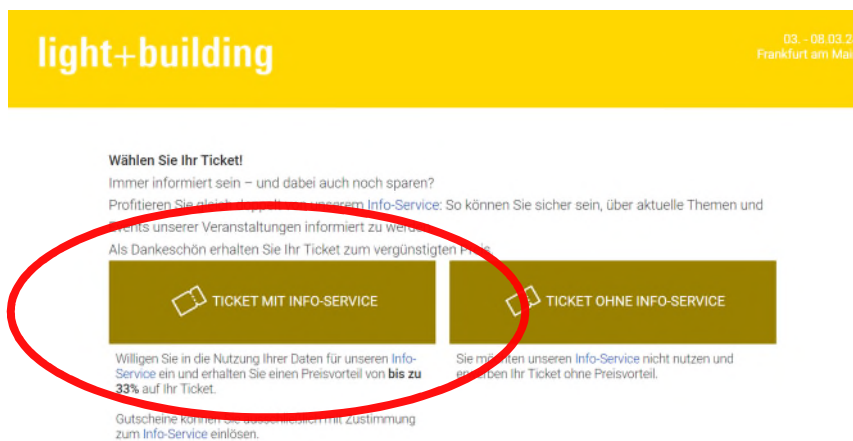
light+building

03. - 08.03.2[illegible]
Frankfurt am Mai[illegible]

Wählen Sie Ihr Ticket!

Immer informiert sein – und dabei auch noch sparen?

Profitieren Sie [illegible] unserem Info-Service: So können Sie sicher sein, über aktuelle Themen und Events unserer Veranstaltungen informiert zu werden.

Als Dankeschön erhalten Sie Ihr Ticket zum vergünstigten Preis.

TICKET MIT INFO-SERVICE

TICKET OHNE INFO-SERVICE

Willigen Sie in die Nutzung Ihrer Daten für unseren Info-Service ein und erhalten Sie einen Preisvorteil von **bis zu 33%** auf Ihr Ticket.

Gutscheine können Sie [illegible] mit Zustimmung zum Info-Service einlösen.

Sie möchten unseren Info-Service nicht nutzen und erwerben Ihr Ticket ohne Preisvorteil.